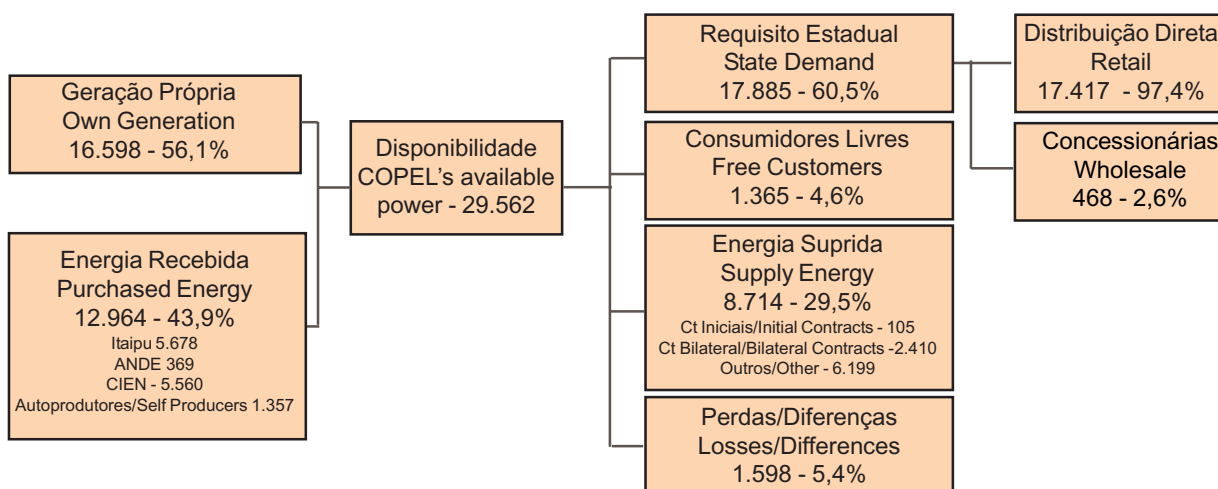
Geração Própria
Own Generation
16.598 - 56,1%

Energia Recebida
Purchased Energy
12.964 - 43,9%
Itaipu 5.678
ANDE 369
CIEN - 5.560
Autoprodutores/Self Producers 1.357

Disponibilidade
COPEL's available
power - 29.562

Requisito Estadual
State Demand
17.885 - 60,5%

Consumidores Livres
Free Customers
1.365 - 4,6%

Energia Suprida
Supply Energy
8.714 - 29,5%
Ct Iniciais/Initial Contracts - 105
Ct Bilateral/Bilateral Contracts -2.410
Outros/Other - 6.199

Perdas/Diferenças
Losses/Differences
1.598 - 5,4%

Distribuição Direta
Retail
17.417 - 97,4%

Concessionárias
Wholesale
468 - 2,6%